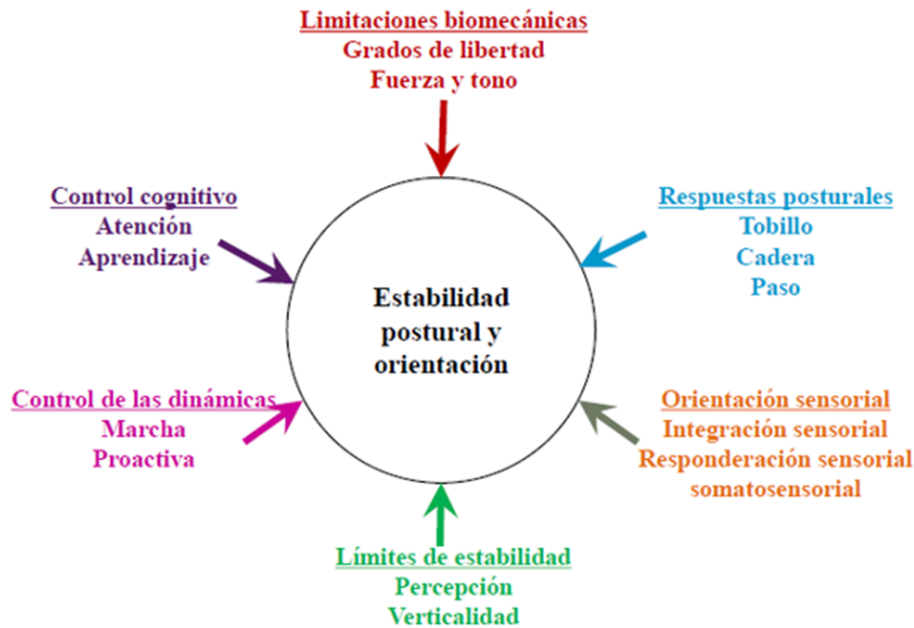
Limitaciones biomecánicas
Grados de libertad
Fuerza y tono

Control cognitivo
Atención
Aprendizaje

Respuestas posturales
Tobillo
Cadera
Paso

Estabilidad postural y orientación

Control de las dinámicas
Marcha
Proactiva

Orientación sensorial
Integración sensorial
Responderación sensorial
somatosensorial

Límites de estabilidad
Percepción
Verticalidad